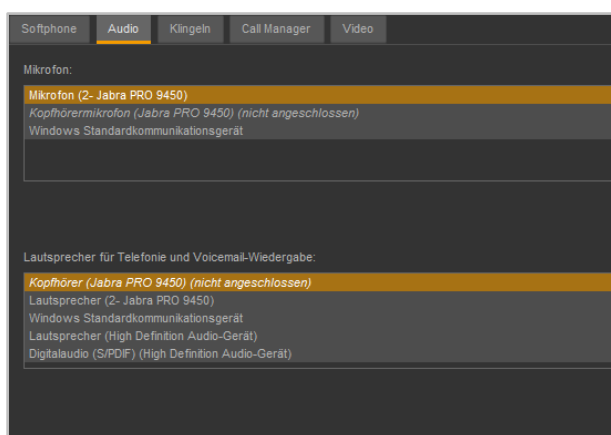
Softphone Audio Klingeln Call Manager Video

Mikrofon:

Mikrofon (2- Jabra PRO 9450)
Kopfhörermikrofon (Jabra PRO 9450) (nicht angeschlossen)
Windows Standardkommunikationsgerät

Lautsprecher für Telefonie und Voicemail-Wiedergabe:

Kopfhörer (Jabra PRO 9450) (nicht angeschlossen)
Lautsprecher (2- Jabra PRO 9450)
Windows Standardkommunikationsgerät
Lautsprecher (High Definition Audio-Gerät)
Digitalaudio (S/PDIF) (High Definition Audio-Gerät)